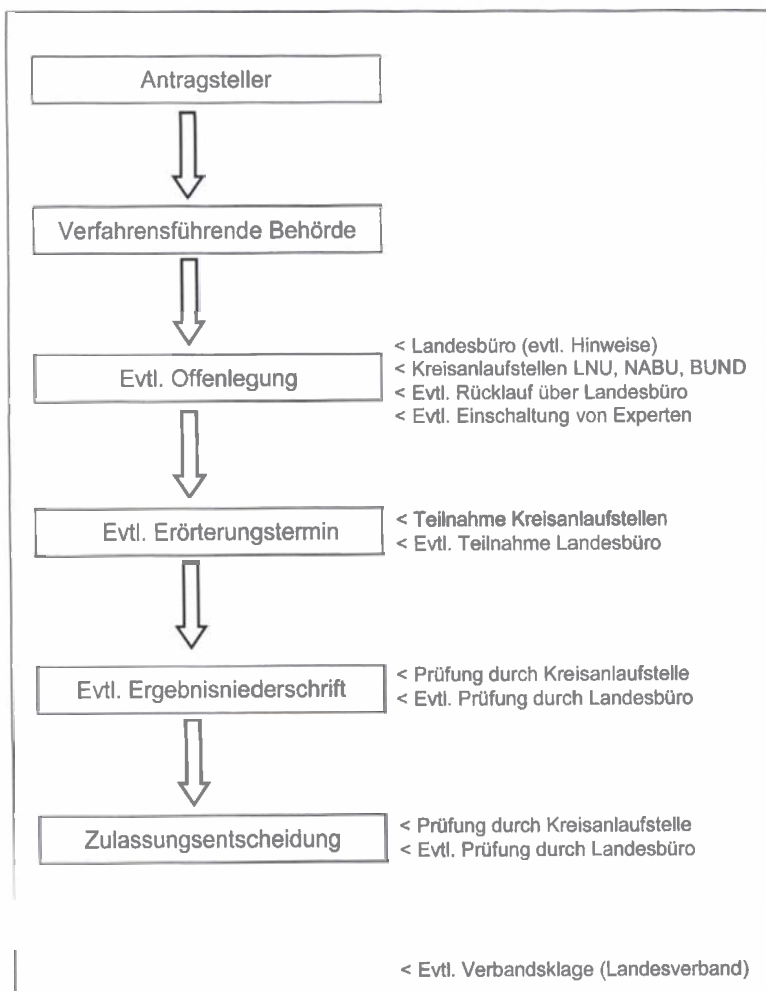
Antragsteller

Verfahrensführende Behörde

Evtl. Offenlegung

< Landesbüro (evtl. Hinweise)
< Kreisanlaufstellen LNU, NABU, BUND
< Evtl. Rücklauf über Landesbüro
< Evtl. Einschaltung von Experten

Evtl. Erörterungstermin

< Teilnahme Kreisanlaufstellen
< Evtl. Teilnahme Landesbüro

Evtl. Ergebnisniederschrift

< Prüfung durch Kreisanlaufstelle
< Evtl. Prüfung durch Landesbüro

Zulassungsentscheidung

< Prüfung durch Kreisanlaufstelle
< Evtl. Prüfung durch Landesbüro

< Evtl. Verbandsklage (Landesverband)